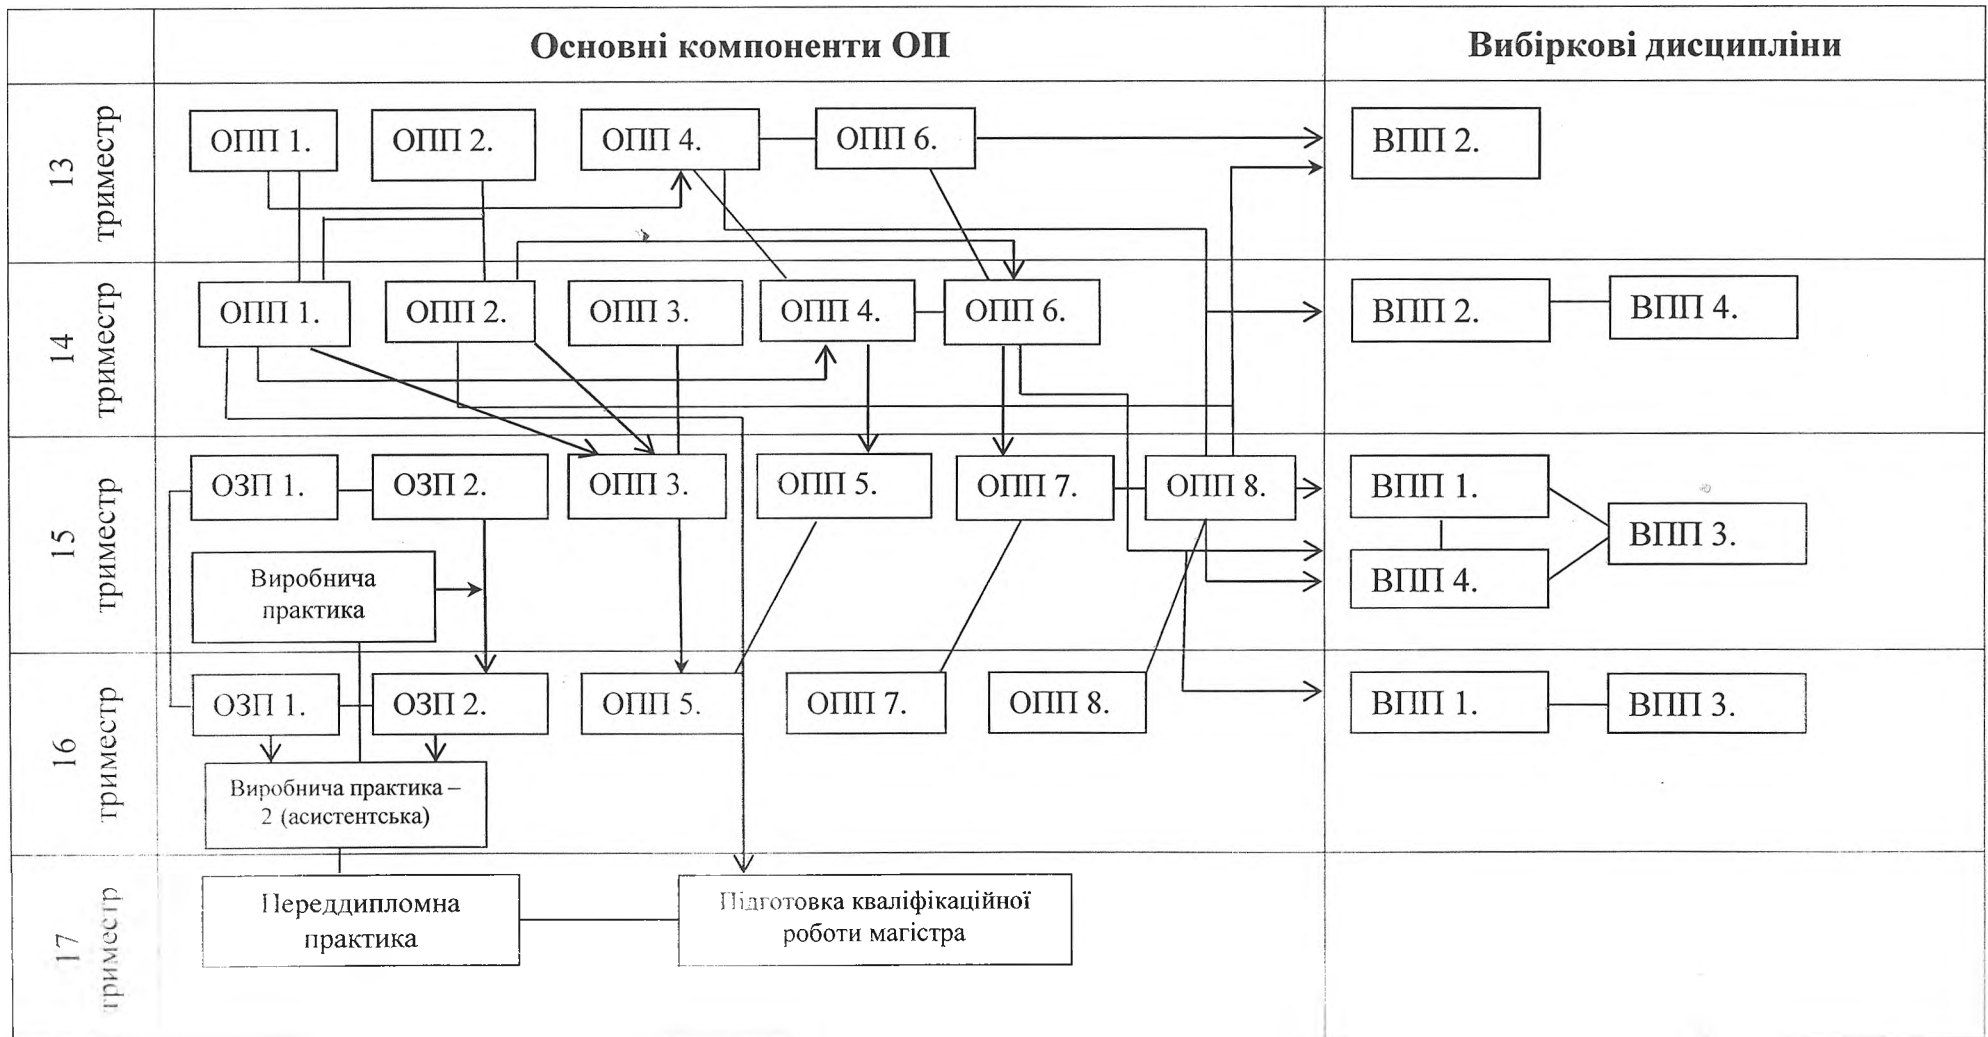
Основні компоненти ОП

Вибіркові дисципліни

13 триместр

ОПП 1. ОПП 2. ОПП 4. ОПП 6.

ВПП 2.

14 триместр

ОПП 1. ОПП 2. ОПП 3. ОПП 4. ОПП 6.

ВПП 2. ВПП 4.

15 триместр

ОЗП 1. ОЗП 2. ОПП 3. ОПП 5. ОПП 7. ОПП 8.

Виробнича практика

ВПП 1. ВПП 3. ВПП 4.

16 триместр

ОЗП 1. ОЗП 2. ОПП 5. ОПП 7. ОПП 8.

Виробнича практика – 2 (асистентська)

ВПП 1. ВПП 3.

17 триместр

Переддипломна практика

Підготовка кваліфікаційної роботи магістра